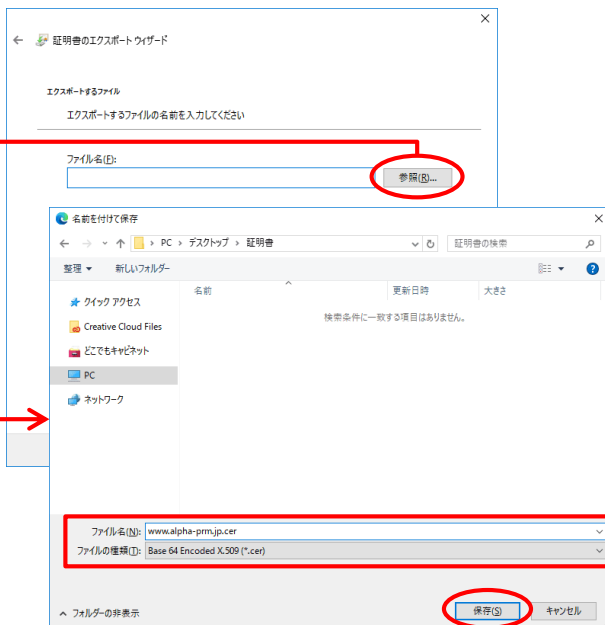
×

← 証明書のエクスポート ウィザード

エクスポートするファイル

エクスポートするファイルの名前を入力してください

ファイル名(F):

参照(R)...

名前を付けて保存

×

← → ∨ ↑ > PC > デスクトップ > 証明書

証明書の検索

整理 ▼ 新しいフォルダー

?

クイック アクセス

Creative Cloud Files

どこでもキャビネット

PC

ネットワーク

名前

更新日時

大きさ

検索条件に一致する項目はありません。

ファイル名(N): www.alpha-prm.jp.cer

ファイルの種類(T): Base 64 Encoded X.509 (*.cer)

^ フォルダーの非表示

保存(S)

キャンセル